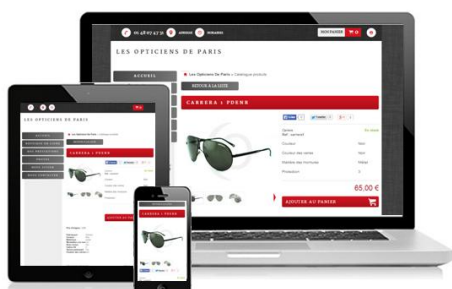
01 48 67 43 9 ADRESSE HORAIRES
MON PANIER 0
LES OPTICIENS DE PARIS
ACCUEIL
Les Opticiens De Paris > Catalogue produits
RETOUR A LA LISTE
CARRERA 1 PODNB
Couleur Noir
Couleur des verres Noir
Matière des montures Métal
Protection 3
65,00 €
AJOUTER AU PANIER
LES OPTICIENS DE PARIS
CARRERA 1 PODNB
LES OPTICIENS DE PARIS
CARRERA 1 PODNB